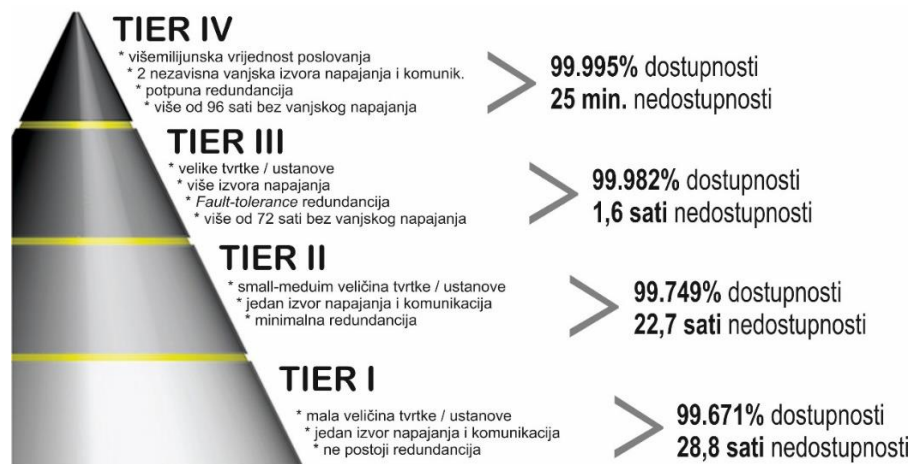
TIER IV
* višemilijunska vrijednost poslovanja
* 2 nezavisna vanjska izvora napajanja i komunik.
* potpuna redundancija
* više od 96 sati bez vanjskog napajanja

99.995% dostupnosti
25 min. nedostupnosti

TIER III
* velike tvrtke / ustanove
* više izvora napajanja
* Fault-tolerance redundancija
* više od 72 sati bez vanjskog napajanja

99.982% dostupnosti
1,6 sati nedostupnosti

TIER II
* small-meduim veličina tvrtke / ustanove
* jedan izvor napajanja i komunikacija
* minimalna redundancija

99.749% dostupnosti
22,7 sati nedostupnosti

TIER I
* mala veličina tvrtke / ustanove
* jedan izvor napajanja i komunikacija
* ne postoji redundancija

99.671% dostupnosti
28,8 sati nedostupnosti